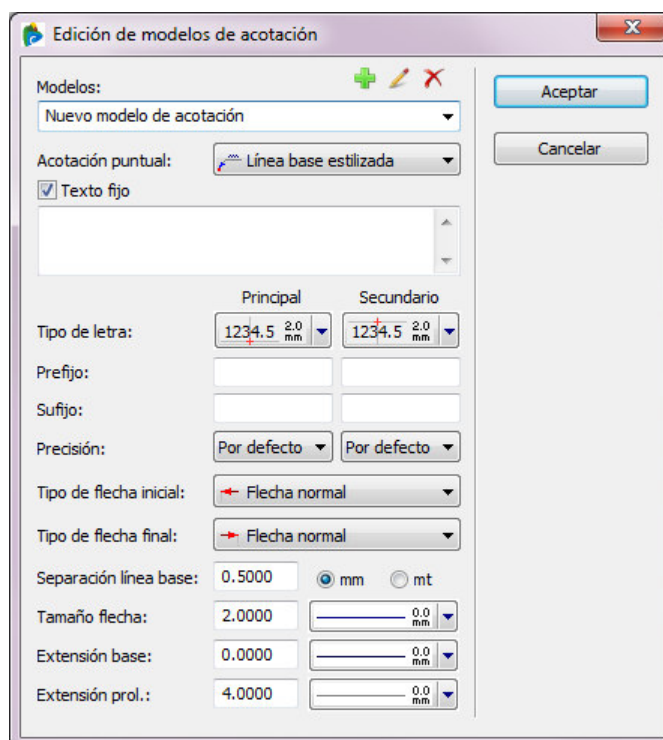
Edición de modelos de acotación

Modelos:

Nuevo modelo de acotación

Aceptar

Cancelar

Acotación puntual: Línea base estilizada

Texto fijo

Principal Secundario

Tipo de letra: 1234.5 2.0 mm 1234.5 2.0 mm

Prefijo:

Sufijo:

Precisión: Por defecto Por defecto

Tipo de flecha inicial: Flecha normal

Tipo de flecha final: Flecha normal

Separación línea base: 0.5000 mm mt

Tamaño flecha: 2.0000 0.0 mm

Extensión base: 0.0000 0.0 mm

Extensión prol.: 4.0000 0.0 mm